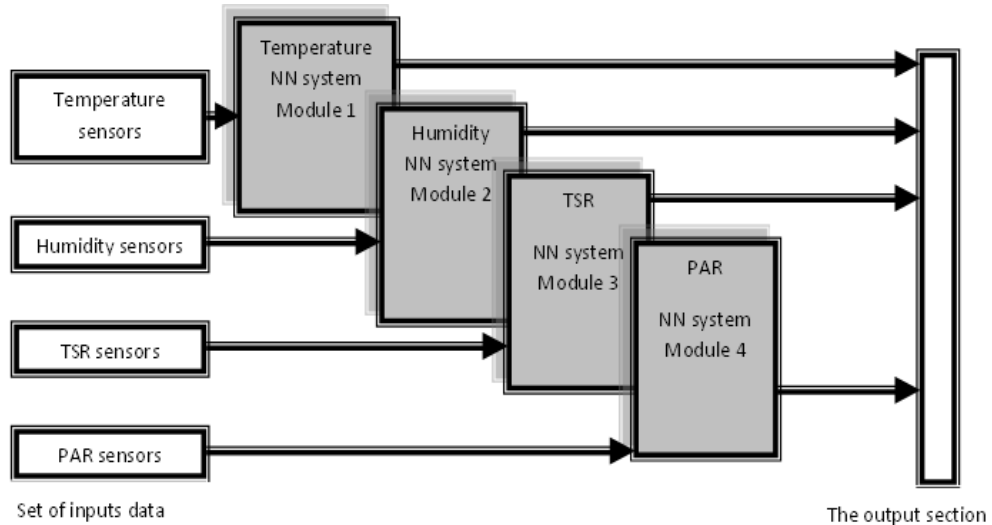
Temperature sensors

Humidity sensors

TSR sensors

PAR sensors

Set of inputs data

Temperature NN system Module 1

Humidity NN system Module 2

TSR NN system Module 3

PAR NN system Module 4

The output section